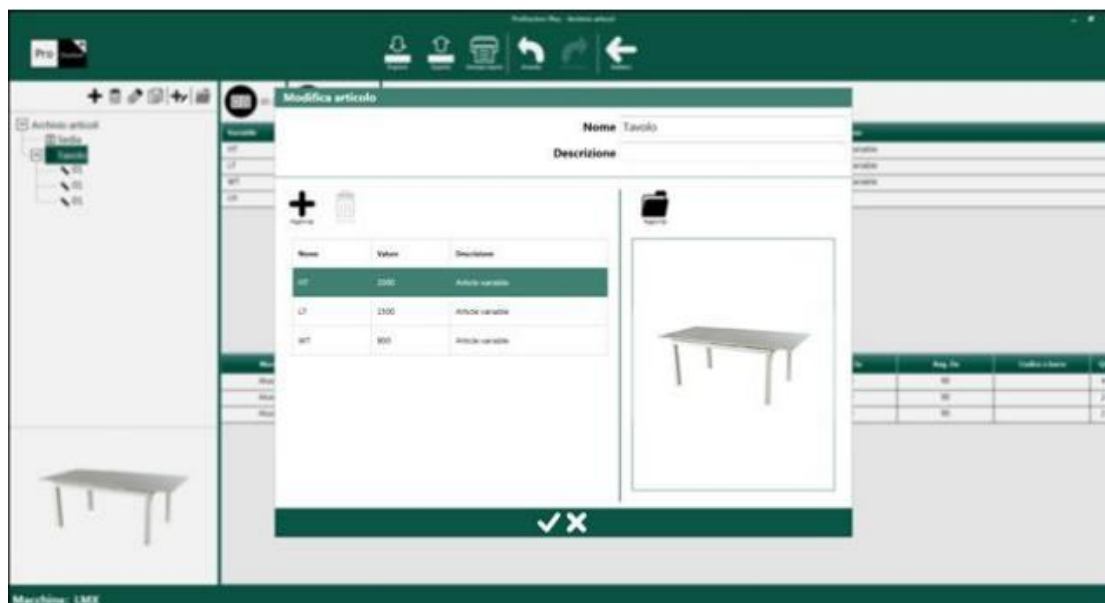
Production Plus - Archivio articoli

Pro

Modifica articolo

Nome Tavolo

Descrizione

Archivio articoli
Sedia
Tavolo

| Nome | Valore | Descrizione |
|---|---|---|
| HT | 1000 | Articolo variabile |
| LT | 1500 | Articolo variabile |
| WT | 800 | Articolo variabile |

Macchina: LMX